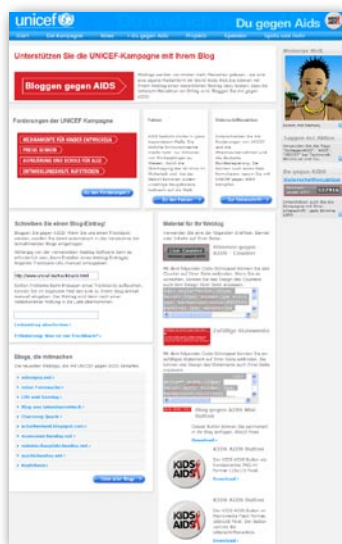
unicef
Du gegen Aids

Unterstützen Sie die UNICEF-Kampagne mit Ihrem Blog

Bloggen gegen AIDS

Forderungen der UNICEF Kampagne

Schreiben Sie einen Blog Eintrag!

Material für Ihr Weblog

Blogs, die mitmachen

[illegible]

KIDS AIDS

KIDS AIDS

Du gegen AIDS